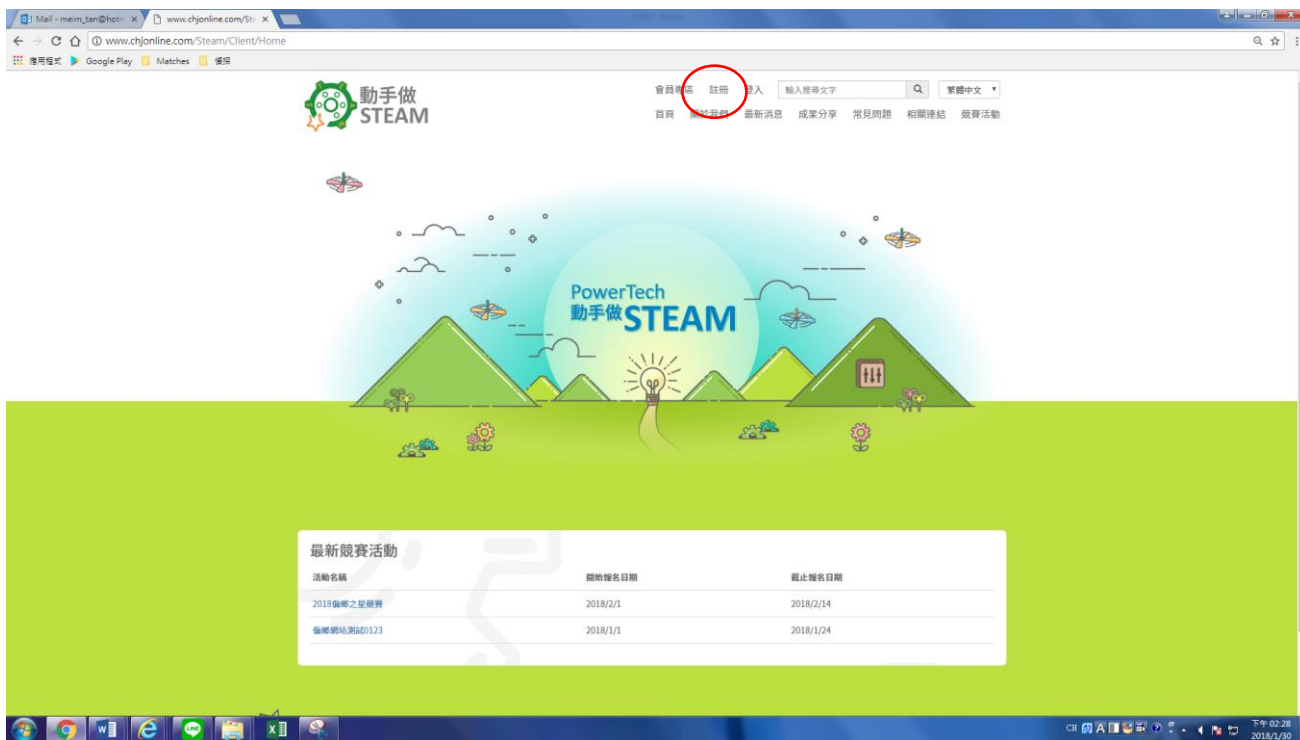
Mail - meim_tan@hotn ×
www.chjonline.com/Ste ×

www.chjonline.com/Steam/Client/Home

應用程式 Google Play Matches 偵探

動手做 STEAM

會員專區 註冊 登入 輸入搜尋文字 繁體中文

首頁 關於我們 最新消息 成果分享 常見問題 相關連結 競賽活動

PowerTech
動手做STEAM

最新競賽活動

| 活動名稱 | 開始報名日期 | 截止報名日期 |
|---|---|---|
| 2018偏鄉之星競賽 | 2018/2/1 | 2018/2/14 |
| 偏鄉網站測試0123 | 2018/1/1 | 2018/1/24 |

CH 下午 02:28 2018/1/30